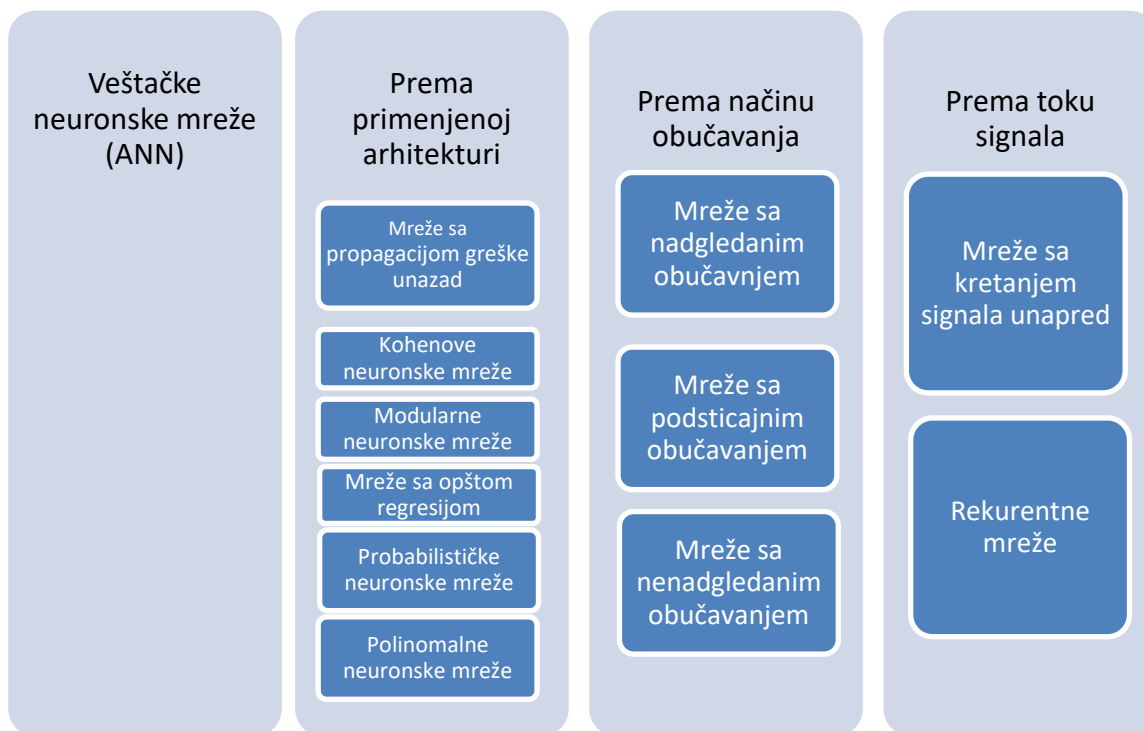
Veštačke neuronske mreže (ANN)

Prema primenjenoj arhitekturi

Mreže sa propagacijom greške unazad

Kohenove neuronske mreže

Modularne neuronske mreže

Mreže sa opštom regresijom

Probabilističke neuronske mreže

Polinomalne neuronske mreže

Prema načinu obučavanja

Mreže sa nadgledanim obučavnjem

Mreže sa podsticajnim obučavanjem

Mreže sa nenadgledanim obučavanjem

Prema toku signala

Mreže sa kretanjem signala unapred

Rekurentne mreže